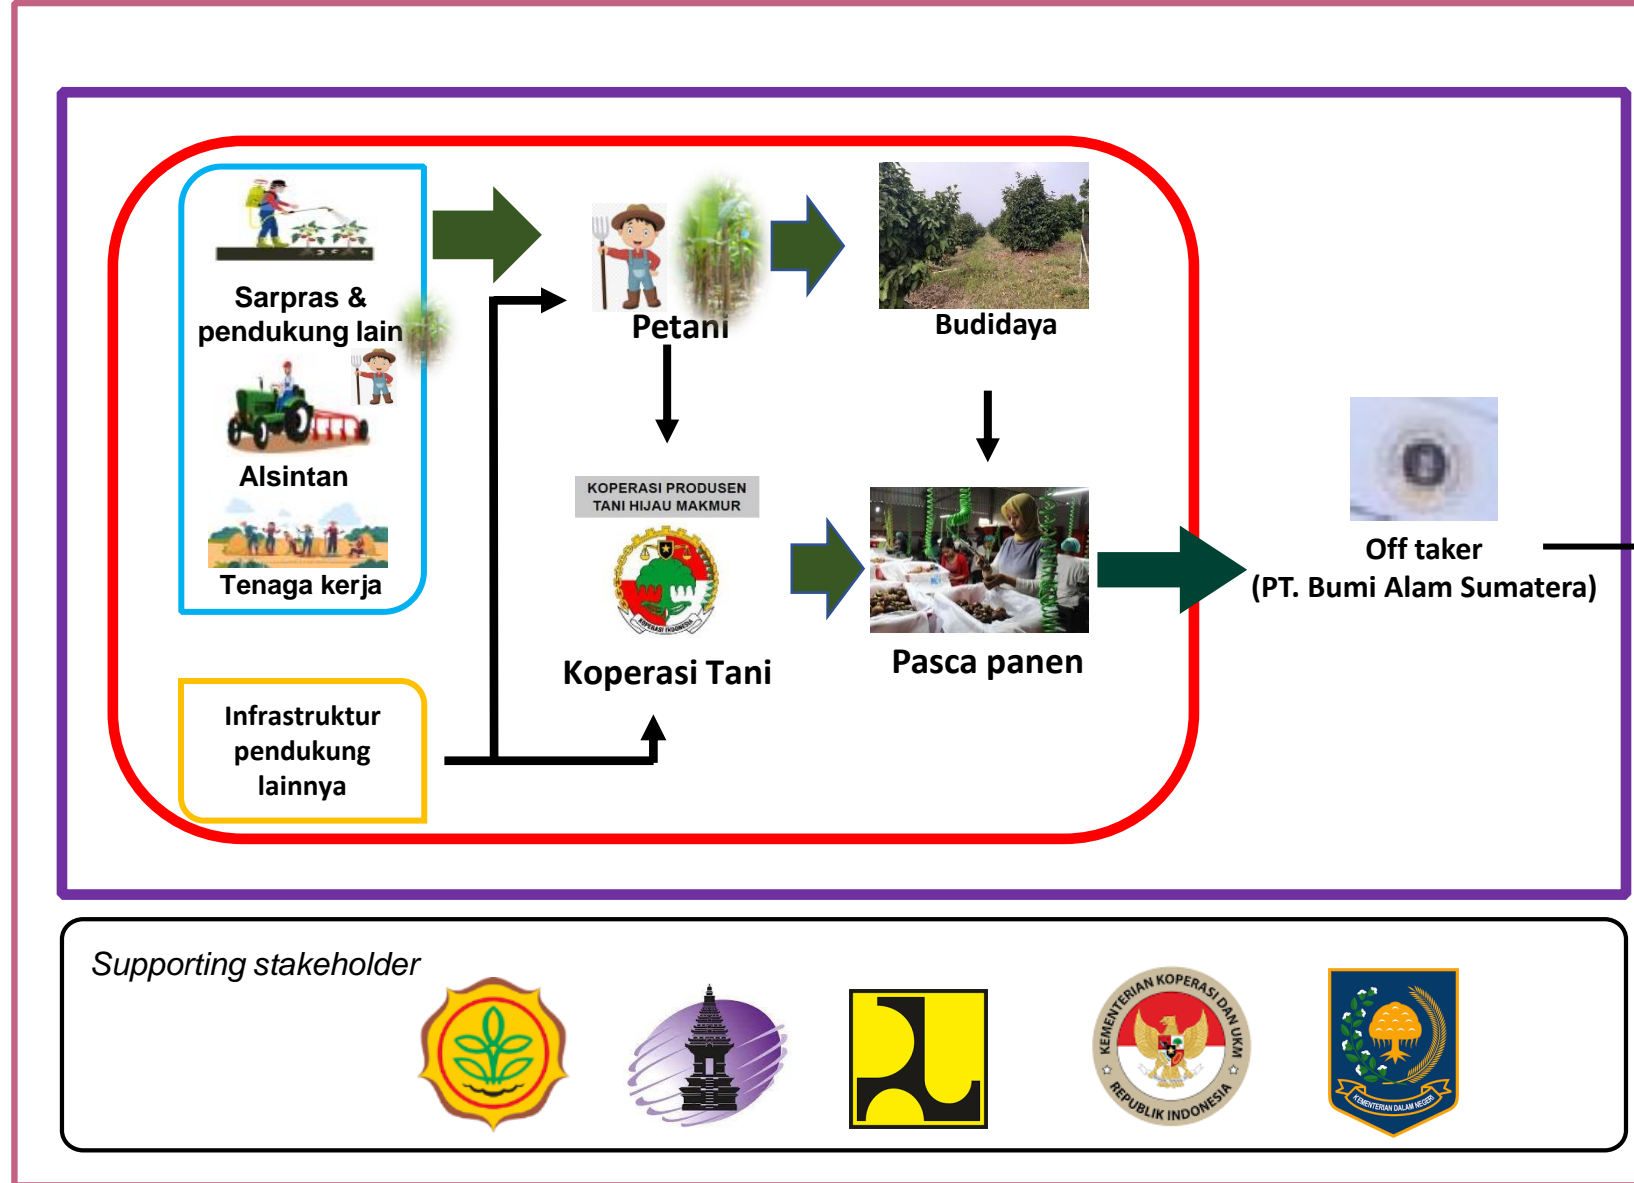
Sarpras & pendukung lain

Alsintan

Tenaga kerja

Petani

Budidaya

KOPERASI PRODUSEN TANI HIJAU MAKMUR

KOPERASI INDONESIA

Koperasi Tani

Pasca panen

Off taker (PT. Bumi Alam Sumatera)

Infrastruktur pendukung lainnya

Supporting stakeholder

KEMENTERIAN KOPERASI DAN UKM REPUBLIK INDONESIA

KEMENTERIAN DALAM NEGERI